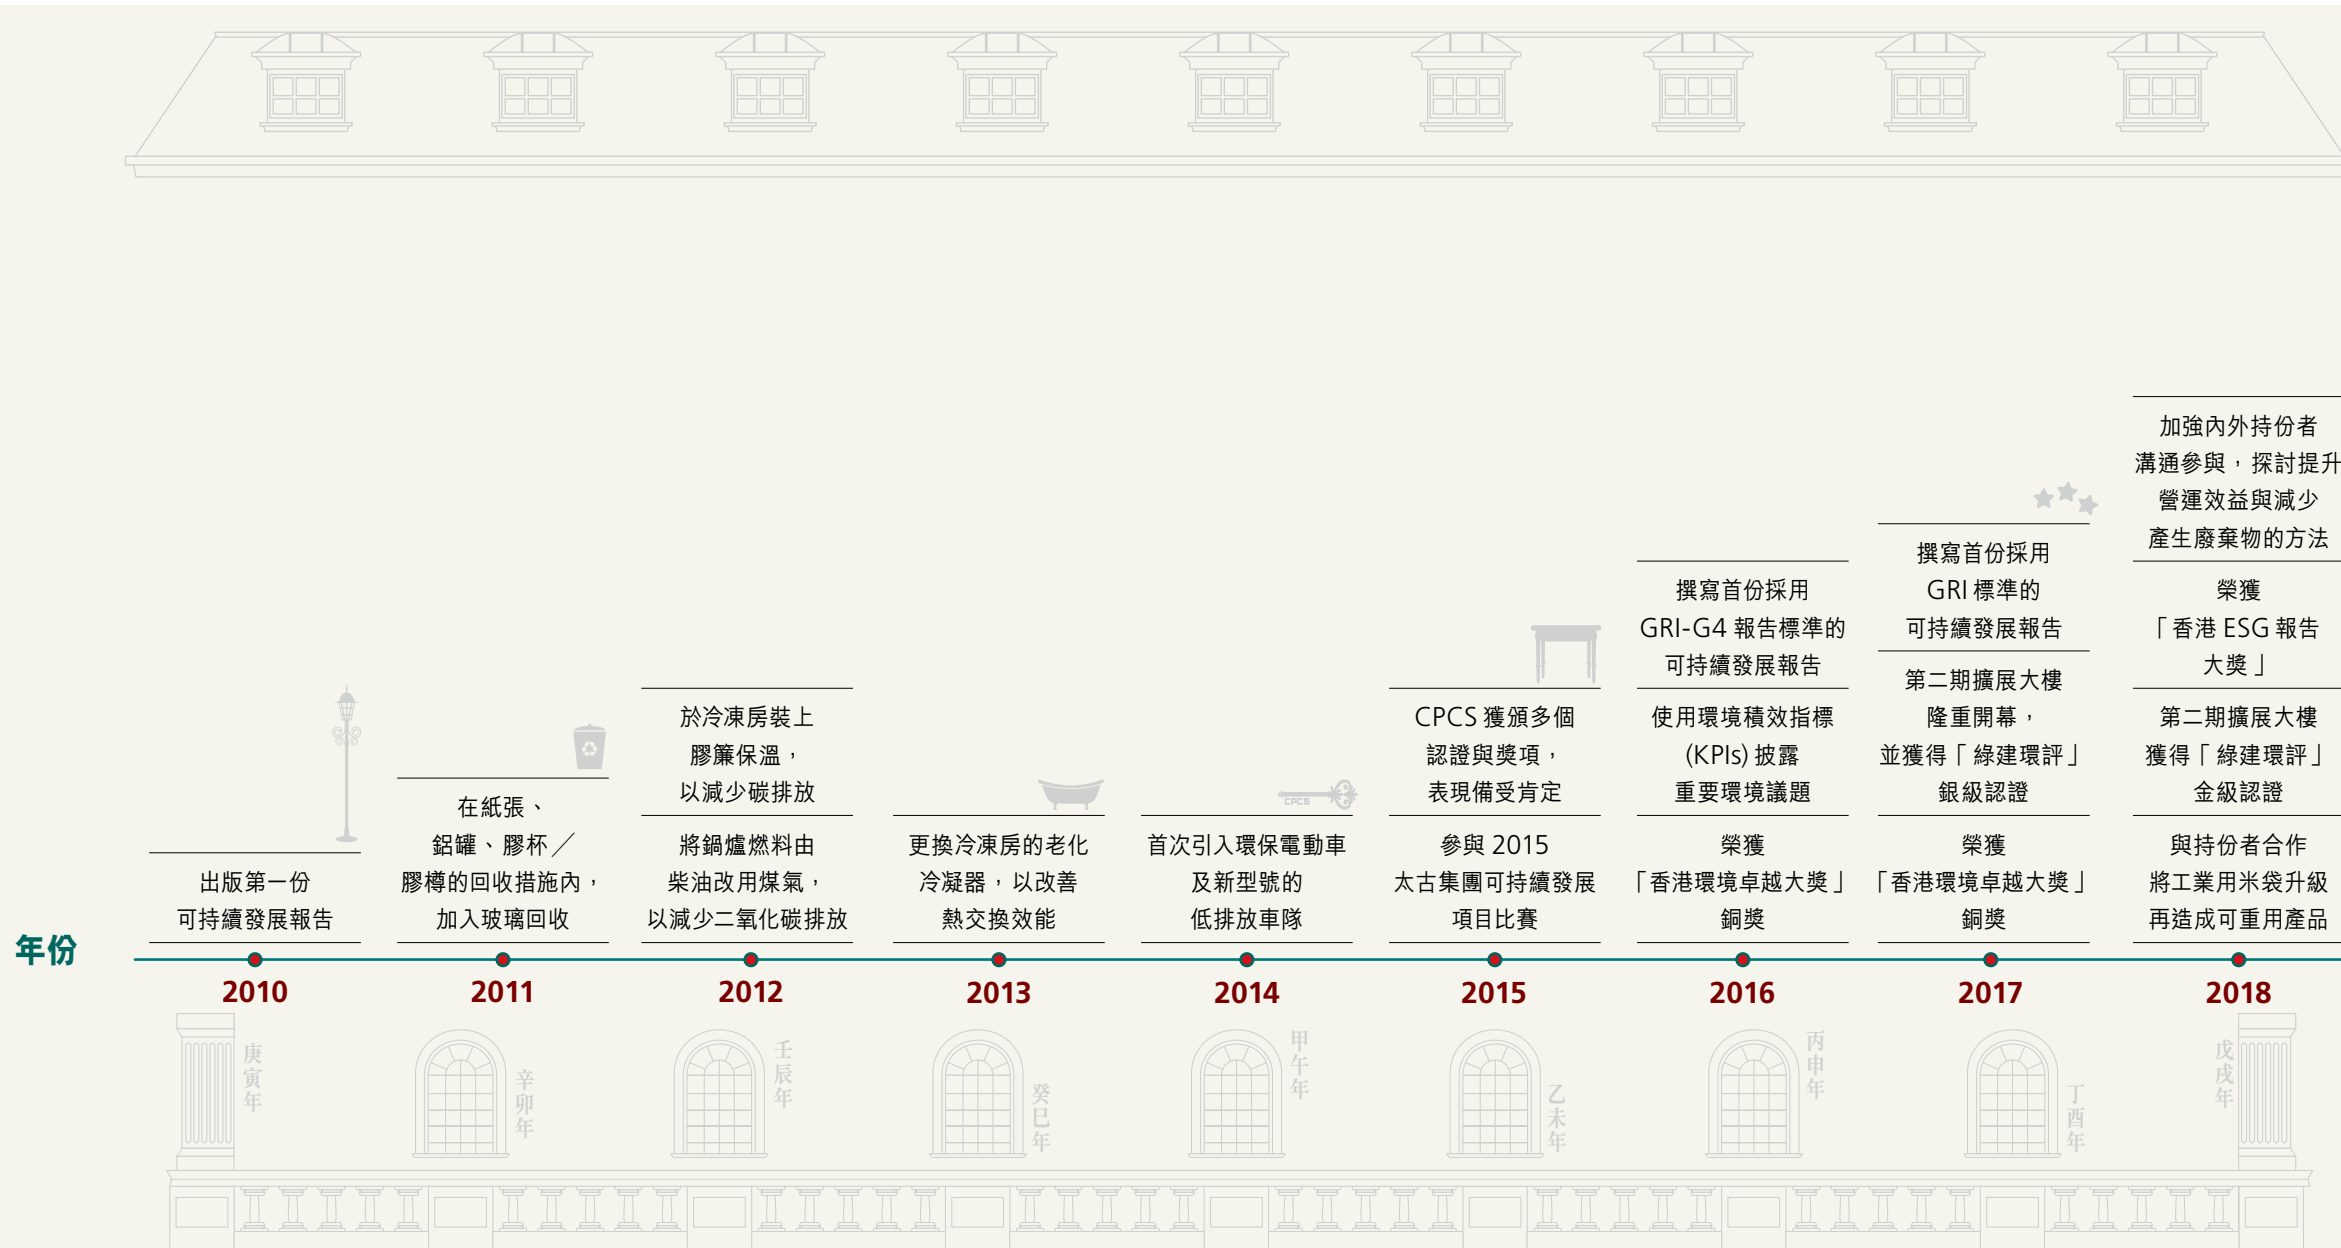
年份

出版第一份可持續發展報告

2010

庚寅年

在紙張、鋁罐、膠杯／膠樽的回收措施內，加入玻璃回收

2011

辛卯年

於冷凍房裝上膠簾保溫，以減少碳排放

將鍋爐燃料由柴油改用煤氣，以減少二氧化碳排放

2012

壬辰年

更換冷凍房的老化冷凝器，以改善熱交換效能

2013

癸巳年

CPCS

首次引入環保電動車及新型號的低排放車隊

2014

甲午年

CPCS 獲頒多個認證與獎項，表現備受肯定

參與 2015 太古集團可持續發展項目比賽

2015

乙未年

撰寫首份採用 GRI-G4 報告標準的可持續發展報告

使用環境積效指標 (KPIs) 披露重要環境議題

榮獲「香港環境卓越大獎」銅獎

2016

丙申年

撰寫首份採用 GRI 標準的可持續發展報告

第二期擴展大樓隆重開幕，並獲得「綠建環評」銀級認證

榮獲「香港環境卓越大獎」銅獎

2017

丁酉年

加強內外持份者溝通參與，探討提升營運效益與減少產生廢棄物的方法

榮獲「香港 ESG 報告大獎」

第二期擴展大樓獲得「綠建環評」金級認證

與持份者合作將工業用米袋升級再造成可重用產品

2018

戊戌年